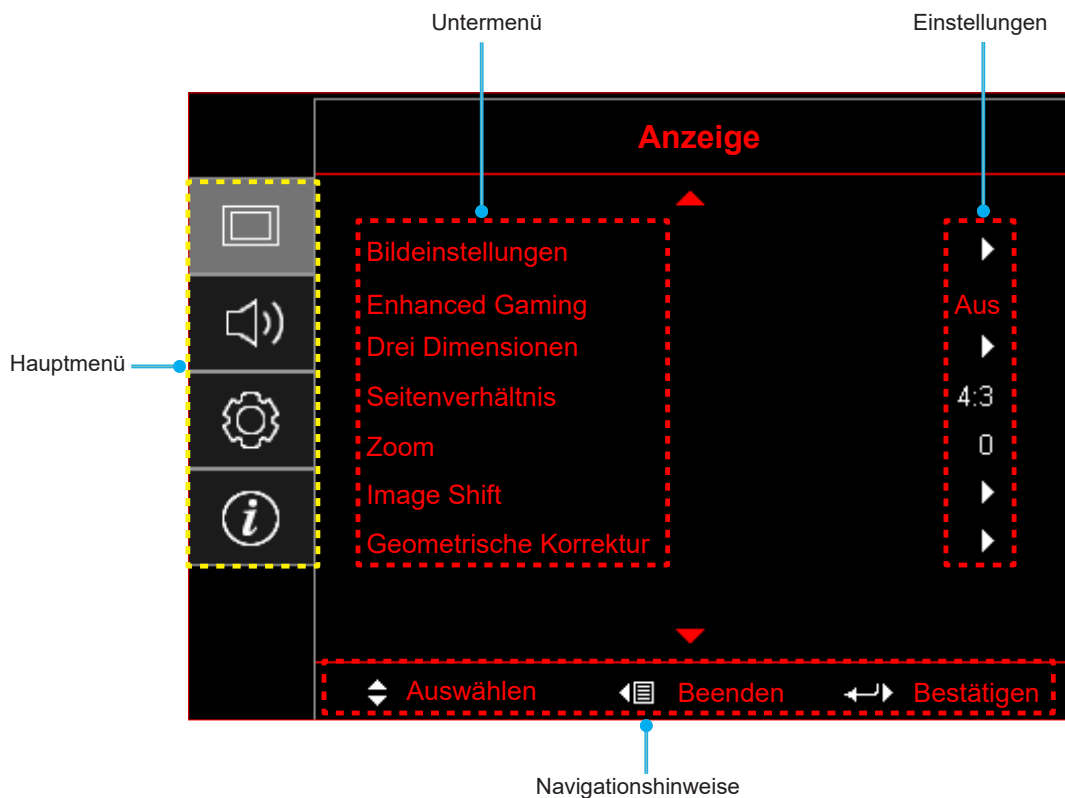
Untermenü

Einstellungen

Anzeige

Hauptmenü

Bildeinstellungen

Enhanced Gaming Aus

Drei Dimensionen

Seitenverhältnis 4:3

Zoom 0

Image Shift

Geometrische Korrektur

Auswählen Beenden Bestätigen

Navigationshinweise